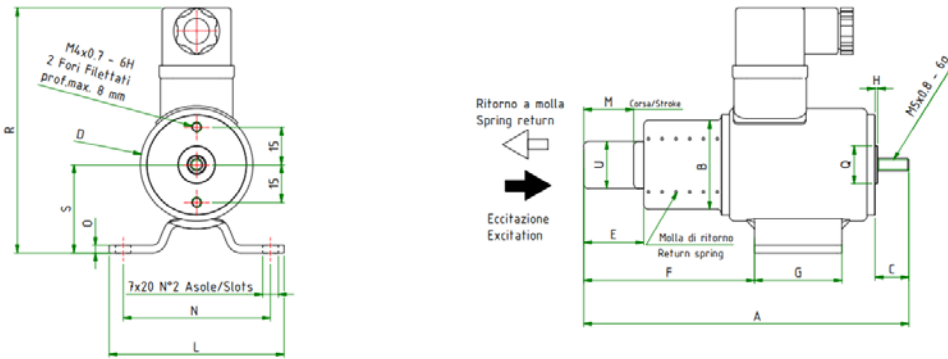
M4x0.7 - 6H
2 Fori Filettati
prof.max. 8 mm

R
D
S
O
15
15
7x20 N°2 Asole/Slots
N
L

Ritorno a molla
Spring return

Eccitazione
Excitation

M
Corsa/Stroke
U
B
E
Molla di ritorno
Return spring
F
G
A
H
M5x0.8 - 6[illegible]
Q
C